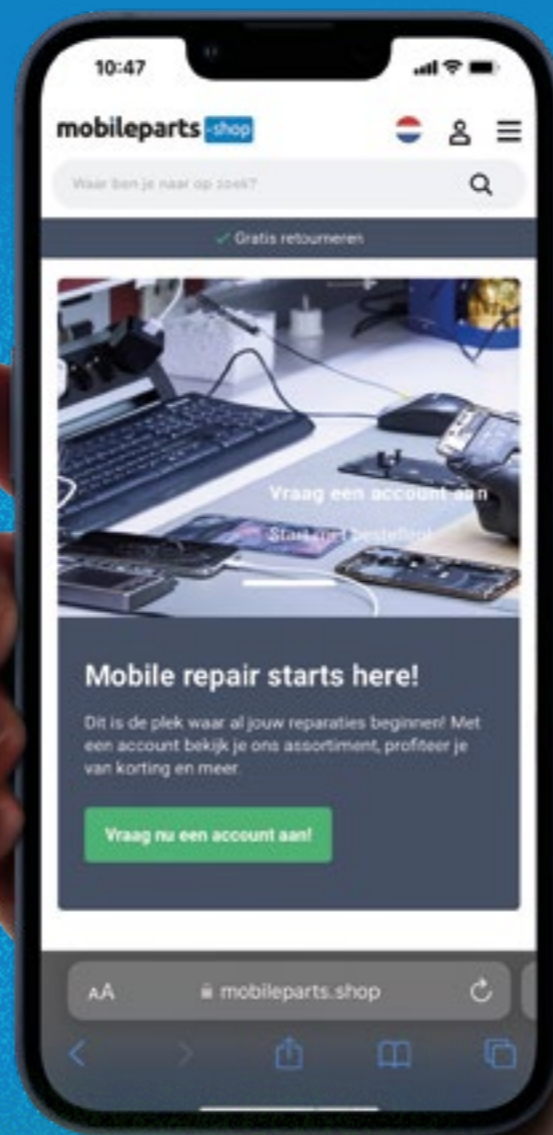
10:47

mobileparts .shop

Waar ben je naar op zoek?

✓ Gratis retourneren

Vraag een account aan

Start met bestellen

Mobile repair starts here!

Dit is de plek waar al jouw reparaties beginnen! Met een account bekijk je ons assortiment, profiteer je van korting en meer.

Vraag nu een account aan!

AA mobileparts.shop